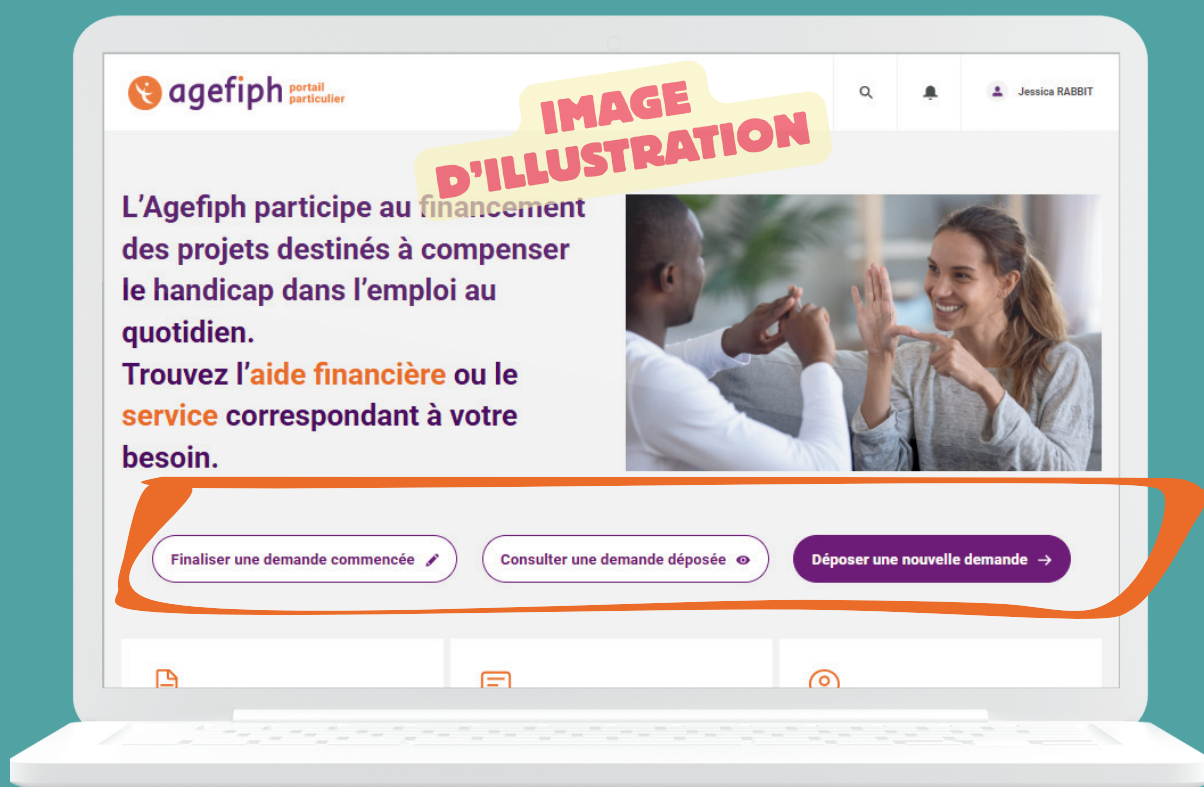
agefiph portail particulier

Jessica RABBIT

IMAGE D'ILLUSTRATION

L'Agefiph participe au financement des projets destinés à compenser le handicap dans l'emploi au quotidien.
Trouvez l'aide financière ou le service correspondant à votre besoin.

Finaliser une demande commencée

Consulter une demande déposée

Déposer une nouvelle demande →